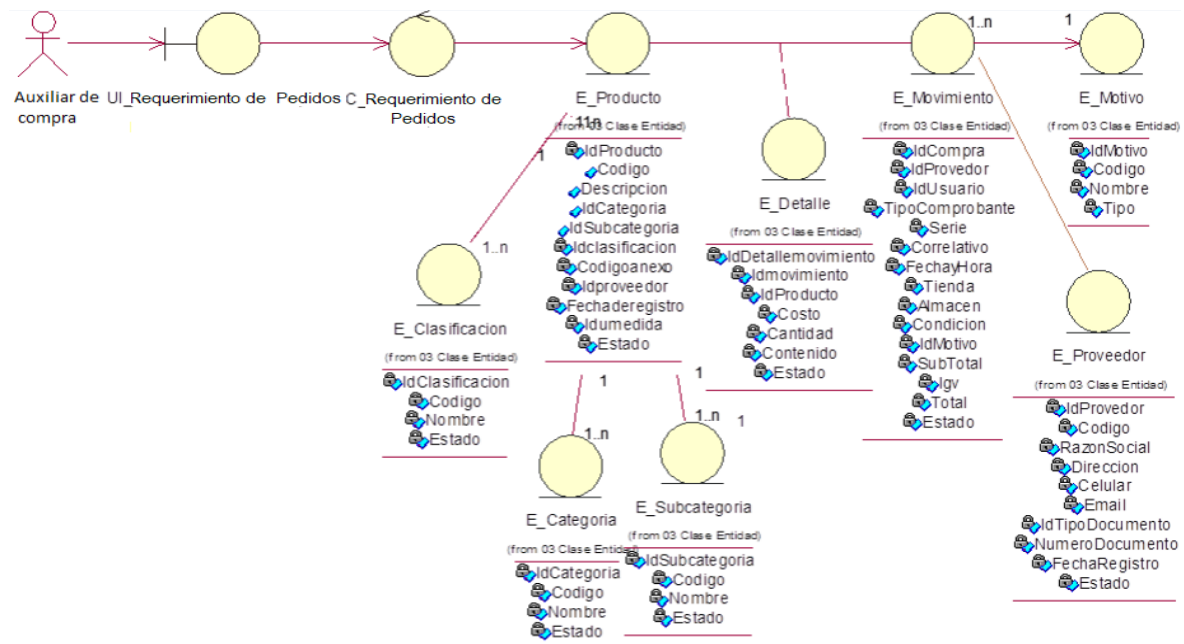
Auxiliar de compra

UI_Requerimiento de Pedidos

C_Requerimiento de Pedidos

E_Producto
(from 03 Clase Entidad)
IdProducto
Codigo
Descripcion
IdCategoria
IdSubcategoria
Idclasificacion
Codigoanexo
Idproveedor
Fechaderegistro
Idumedida
Estado

1..n
1
1
1..n

E_Detalle
(from 03 Clase Entidad)
IdDetallemovimiento
Idmovimiento
IdProducto
Costo
Cantidad
Contenido
Estado

E_Movimiento
(from 03 Clase Entidad)
IdCompra
IdProvedor
IdUsuario
TipoComprobante
Serie
Correlativo
FechayHora
Tienda
Almacen
Condicion
IdMotivo
SubTotal
Igv
Total
Estado

1..n
1

E_Motivo
(from 03 Clase Entidad)
IdMotivo
Codigo
Nombre
Tipo

1..n

E_Clasificacion
(from 03 Clase Entidad)
IdClasificacion
Codigo
Nombre
Estado

1
1..n
1..n
1

E_Categoria
(from 03 Clase Entidad)
IdCategoria
Codigo
Nombre
Estado

E_Subcategoria
(from 03 Clase Entidad)
IdSubcategoria
Codigo
Nombre
Estado

E_Proveedor
(from 03 Clase Entidad)
IdProvedor
Codigo
RazonSocial
Direccion
Celular
Email
IdTipoDocumento
NumeroDocumento
FechaRegistro
Estado